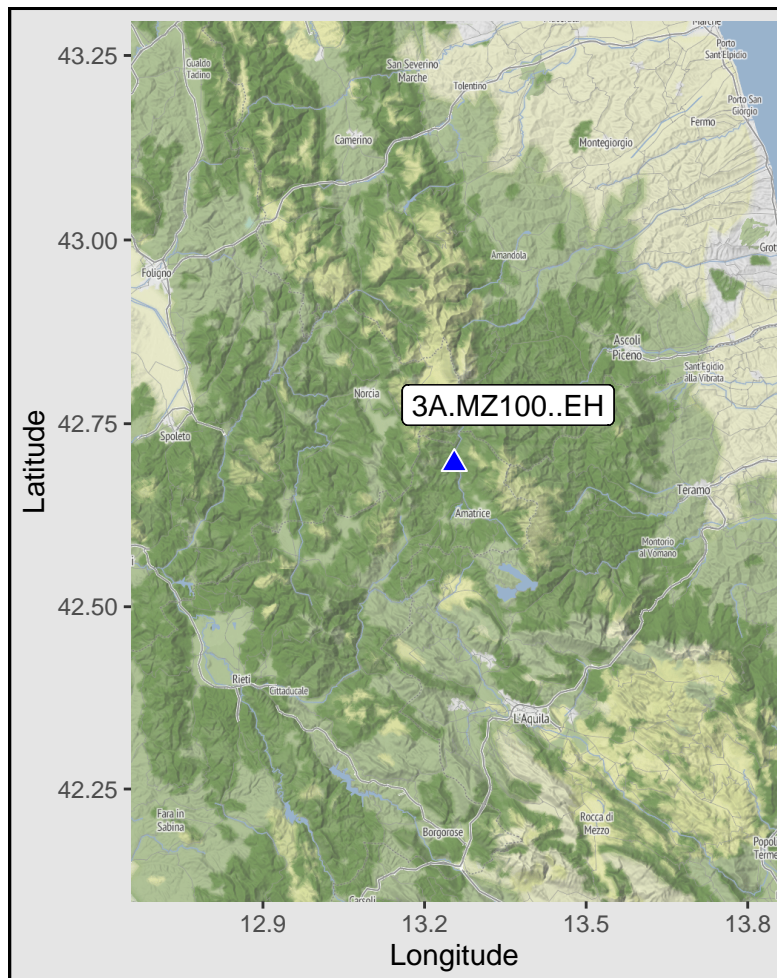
43.25
43.00
42.75
42.50
42.25
Latitude

Marche
Porto Sant'Elpidio
Gualdo Tadino
San Severino Marche
Tolentino
Porto San Giorgio
Fermo
Camerino
Montegiorgio
Amandola
Grot
Foligno
Ascoli Piceno
Sant'Egidio alla Vibrata
Norcia
3A.MZ100..EH
Spoleto
Teramo
Amatrice
Montorio al Vomano
Rieti
Cittaducale
L'Aquila
Fara in Sabina
Borgorose
Rocca di Mezzo
Popol Terme
Carsoli

12.9
13.2
13.5
13.8
Longitude